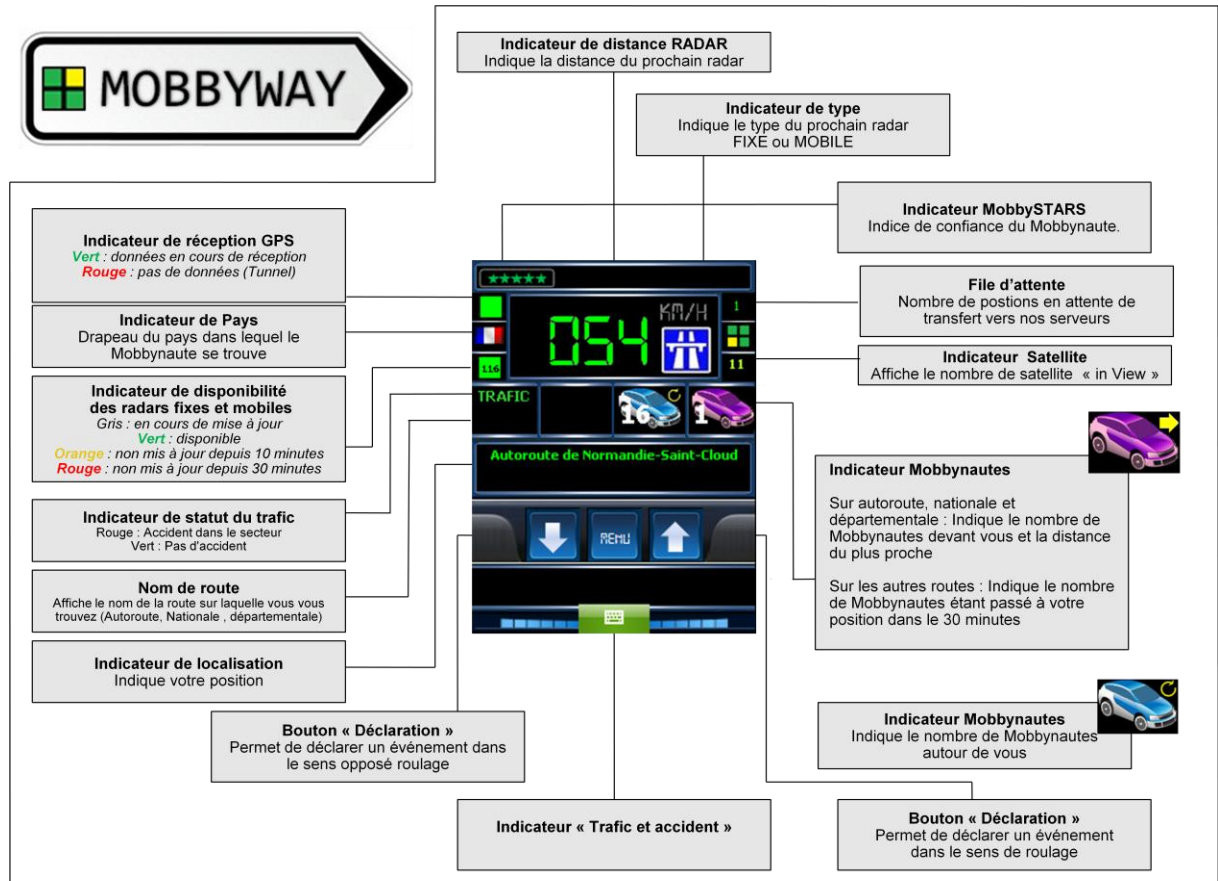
MOBBYWAY

Indicateur de distance RADAR
Indique la distance du prochain radar

Indicateur de type
Indique le type du prochain radar
FIXE ou MOBILE

Indicateur MobbySTARS
Indice de confiance du Mobbynaute.

Indicateur de réception GPS
*Vert* : données en cours de réception
*Rouge* : pas de données (Tunnel)

Indicateur de Pays
Drapeau du pays dans lequel le Mobbynaute se trouve

Indicateur de disponibilité des radars fixes et mobiles
*Gris : en cours de mise à jour*
*Vert : disponible*
*Orange : non mis à jour depuis 10 minutes*
*Rouge : non mis à jour depuis 30 minutes*

Indicateur de statut du trafic
Rouge : Accident dans le secteur
Vert : Pas d'accident

Nom de route
Affiche le nom de la route sur laquelle vous vous trouvez (Autoroute, Nationale , départementale)

Indicateur de localisation
Indique votre position

File d'attente
Nombre de postions en attente de transfert vers nos serveurs

Indicateur Satellite
Affiche le nombre de satellite « in View »

054 KM/H
1
116
11
TRAFIC
16
1
Autoroute de Normandie-Saint-Cloud
MENU

Indicateur Mobbynautes

Sur autoroute, nationale et départementale : Indique le nombre de Mobbynautes devant vous et la distance du plus proche

Sur les autres routes : Indique le nombre de Mobbynautes étant passé à votre position dans le 30 minutes

Bouton « Déclaration »
Permet de déclarer un événement dans le sens opposé roulage

Indicateur Mobbynautes
Indique le nombre de Mobbynautes autour de vous

Indicateur « Trafic et accident »

Bouton « Déclaration »
Permet de déclarer un événement dans le sens de roulage